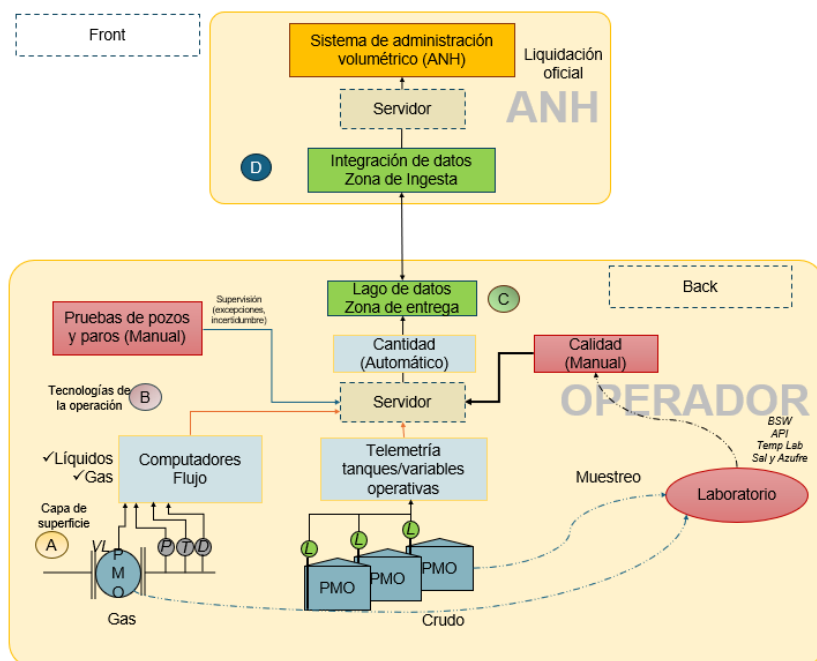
Front

Sistema de administración volumétrico (ANH)

Liquidación oficial

ANH

Servidor

D

Integración de datos Zona de Ingesta

Lago de datos Zona de entrega

C

Back

Supervisión (excepciones, incertidumbre)

Pruebas de pozos y paros (Manual)

Cantidad (Automático)

Calidad (Manual)

Tecnologías de la operación

B

OPERADOR

Servidor

BSW
API
Temp Lab
Sal y Azufre

✓Líquidos
✓Gas

Computadores Flujo

Telemetría tanques/variables operativas

Muestreo

Laboratorio

Capa de superficie

A

VL

P M O

P T D

L L L

PMO PMO PMO

Gas

Crudo